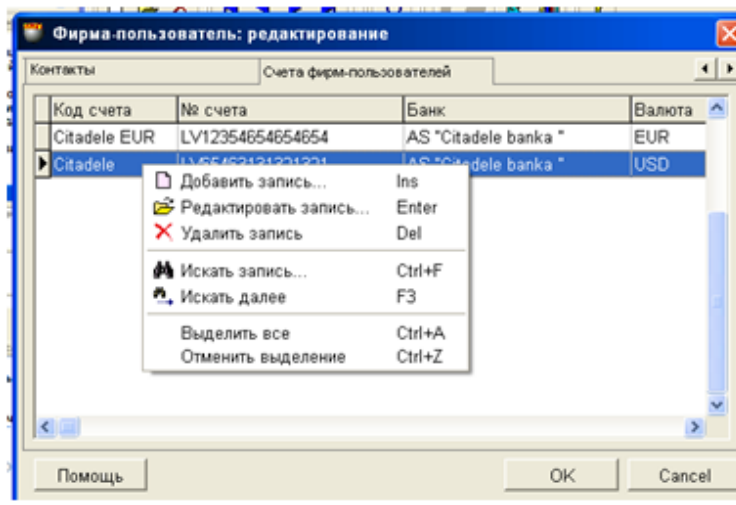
Фирма-пользователь: редактирование

Контакты | Счета фирм-пользователей

| Код счета | № счета | Банк | Валюта |
|---|---|---|---|
| Citadele EUR | LV12354654654654 | AS "Citadele banka " | EUR |
| Citadele | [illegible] | AS "Citadele banka " | USD |

Добавить запись... Ins
Редактировать запись... Enter
Удалить запись Del
Искать запись... Ctrl+F
Искать далее F3
Выделить все Ctrl+A
Отменить выделение Ctrl+Z

Помощь
OK
Cancel